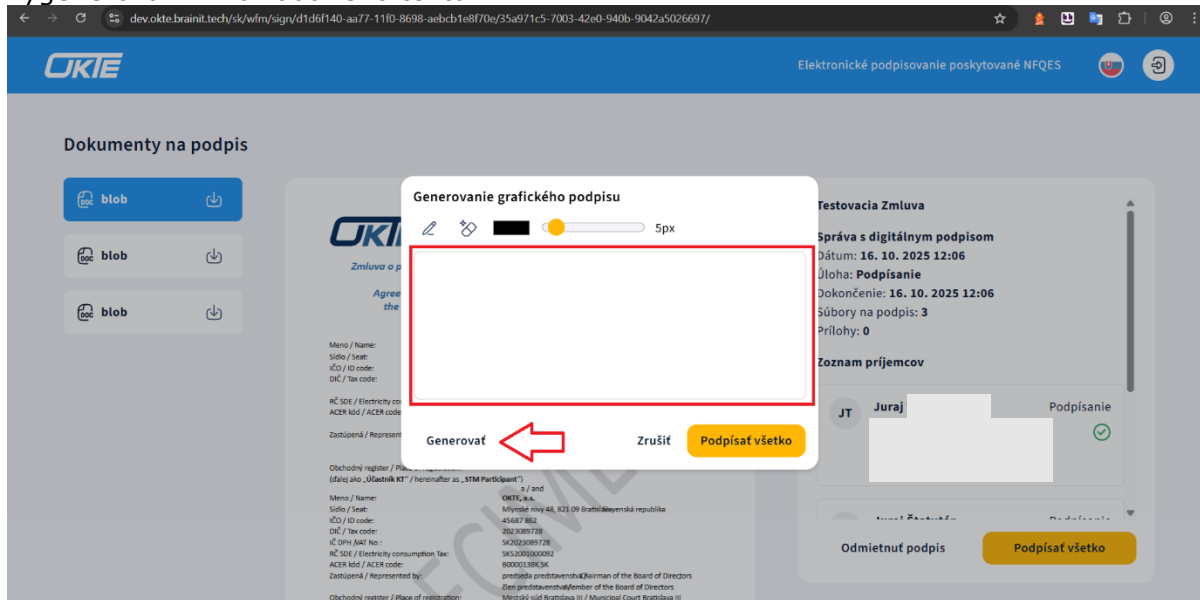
dev.okte.brainit.tech/sk/wfm/sign/d1d6f140-aa77-11f0-8698-aebcb1e8f70e/35a971c5-7003-42e0-940b-9042a5026697/

OKTE

Elektronické podpisovanie poskytované NFQES

Dokumenty na podpis

blob

blob

blob

OKTE

Zmluva o p

Agree
the

Meno / Name:
Sídlo / Seat:
IČO / ID code:
DIČ / Tax code:

RČ SDE / Electricity co
ACER kód / ACER code

Zastúpená / Represent

Obchodný register / Place of registration:
(ďalej ako „Účastník KT" / hereinafter as „STM Participant")
a / and
Meno / Name: OKTE, a.s.
Sídlo / Seat: Mlynské nivy 48, 821 09 Bratislava, Slovenská republika
IČO / ID code: 45687 862
DIČ / Tax code: 2023089728
IČ DPH /VAT No.: SK2023089728
RČ SDE / Electricity consumption Tax: SK52001000092
ACER kód / ACER code: B0000138K.SK
Zastúpená / Represented by: predseda predstavenstva / Chairman of the Board of Directors
člen predstavenstva / Member of the Board of Directors
Obchodný register / Place of registration: Mestský súd Bratislava III / Municipal Court Bratislava III

Generovanie grafického podpisu

5px

Generovať

Zrušiť

Podpísať všetko

Testovacia Zmluva

Správa s digitálnym podpisom
Dátum: 16. 10. 2025 12:06
Úloha: Podpísanie
Dokončenie: 16. 10. 2025 12:06
Súbory na podpis: 3
Prílohy: 0

Zoznam príjemcov

JT Juraj Podpísanie

Odmietnuť podpis

Podpísať všetko